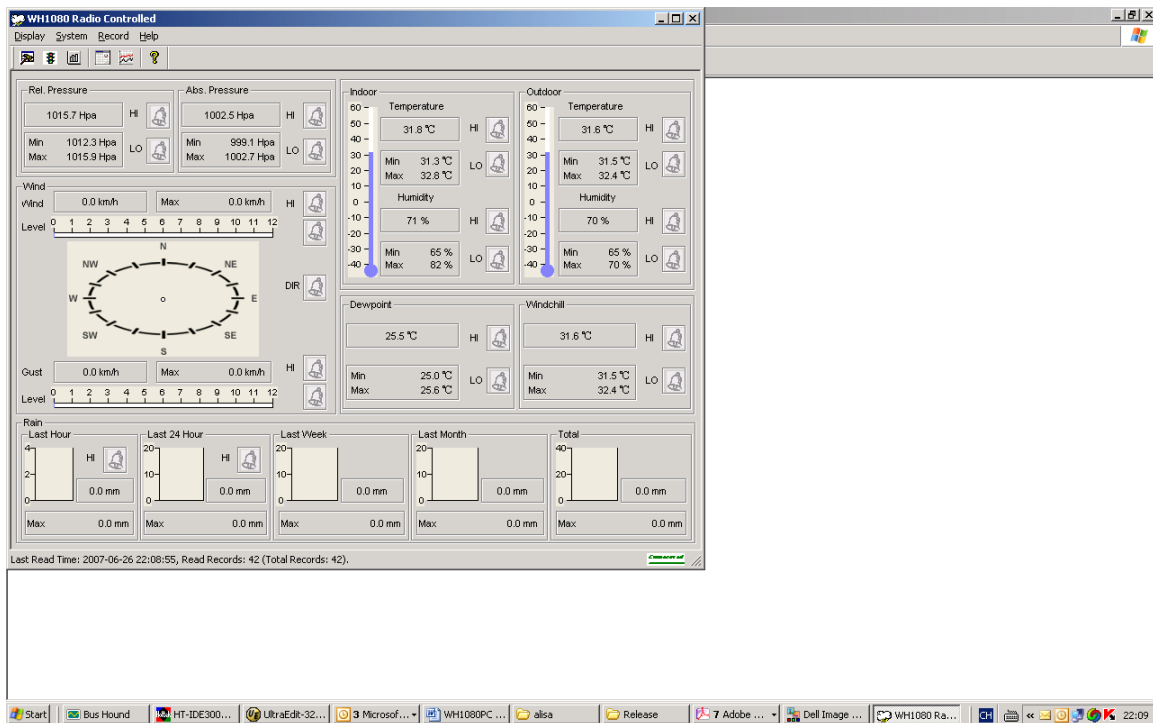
WH1080 Radio Controlled

Display System Record Help

Rel. Pressure
1015.7 Hpa HI
Min 1012.3 Hpa
Max 1015.9 Hpa LO

Abs. Pressure
1002.5 Hpa HI
Min 999.1 Hpa
Max 1002.7 Hpa LO

Wind
Wind 0.0 km/h Max 0.0 km/h HI
Level 0 1 2 3 4 5 6 7 8 9 10 11 12
N NW NE W E SW SE S
DIR
Gust 0.0 km/h Max 0.0 km/h HI
Level 0 1 2 3 4 5 6 7 8 9 10 11 12

Indoor
60 50 40 30 20 10 0 -10 -20 -30 -40
Temperature
31.8 ℃ HI
Min 31.3 ℃
Max 32.8 ℃ LO
Humidity
71 % HI
Min 65 %
Max 82 % LO

Outdoor
60 50 40 30 20 10 0 -10 -20 -30 -40
Temperature
31.6 ℃ HI
Min 31.5 ℃
Max 32.4 ℃ LO
Humidity
70 % HI
Min 65 %
Max 70 % LO

Dewpoint
25.5 ℃ HI
Min 25.0 ℃
Max 25.6 ℃ LO

Windchill
31.6 ℃ HI
Min 31.5 ℃
Max 32.4 ℃ LO

Rain
Last Hour
4 2 0 HI
0.0 mm
Max 0.0 mm

Last 24 Hour
20 10 0 HI
0.0 mm
Max 0.0 mm

Last Week
20 10 0
0.0 mm
Max 0.0 mm

Last Month
20 10 0
0.0 mm
Max 0.0 mm

Total
40 20 0
0.0 mm
Max 0.0 mm

Last Read Time: 2007-06-26 22:08:55, Read Records: 42 (Total Records: 42).

Start | Bus Hound | HT-IDE300... | UltraEdit-32... | 3 Microsof... | WH1080PC ... | alisa | Release | 7 Adobe ... | Dell Image ... | WH1080 Ra... | CH | 22:09